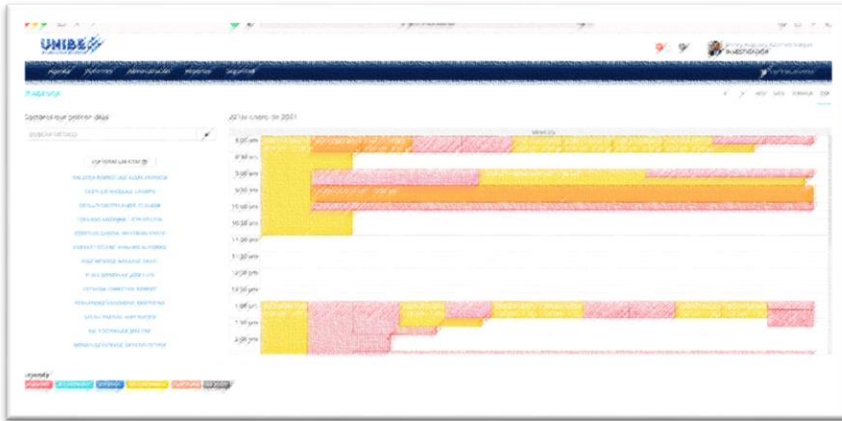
UNIBE

Agenda Informes Administración Historias Seguridad

Agenda

Opciones que podrían elegir

20 de enero de 2021

miércoles

8:00 am
8:30 am
9:00 am
9:30 am
10:00 am
10:30 am
11:00 am
11:30 am
12:00 pm
12:30 pm
1:00 pm
1:30 pm
2:00 pm

Leyenda

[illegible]